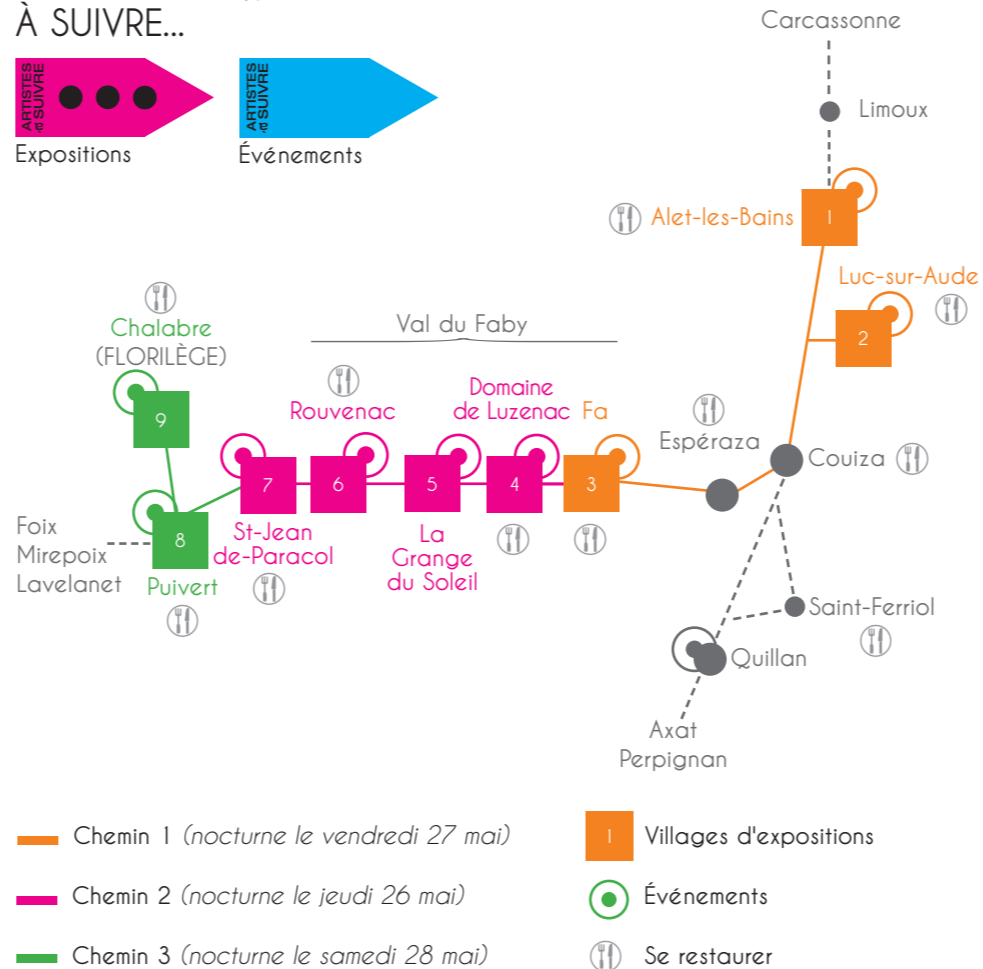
À SUIVRE...

ARTISTES À SUIVRE
Expositions

ARTISTES À SUIVRE
Événements

Carcassonne
Limoux
Alet-les-Bains
1
Luc-sur-Aude
2
Val du Faby
Chalabre
(FLORILÈGE)
9
Rouvenac
Domaine de Luzenac
Fa
Espéraza
Couiza
7
6
5
4
3
Foix
Mirepoix
Lavelanet
8
Puivert
St-Jean de-Paracol
La Grange du Soleil
Saint-Ferriol
Quillan
Axat
Perpignan

Chemin 1 *(nocturne le vendredi 27 mai)*
Chemin 2 *(nocturne le jeudi 26 mai)*
Chemin 3 *(nocturne le samedi 28 mai)*
1 Villages d'expositions
Événements
Se restaurer